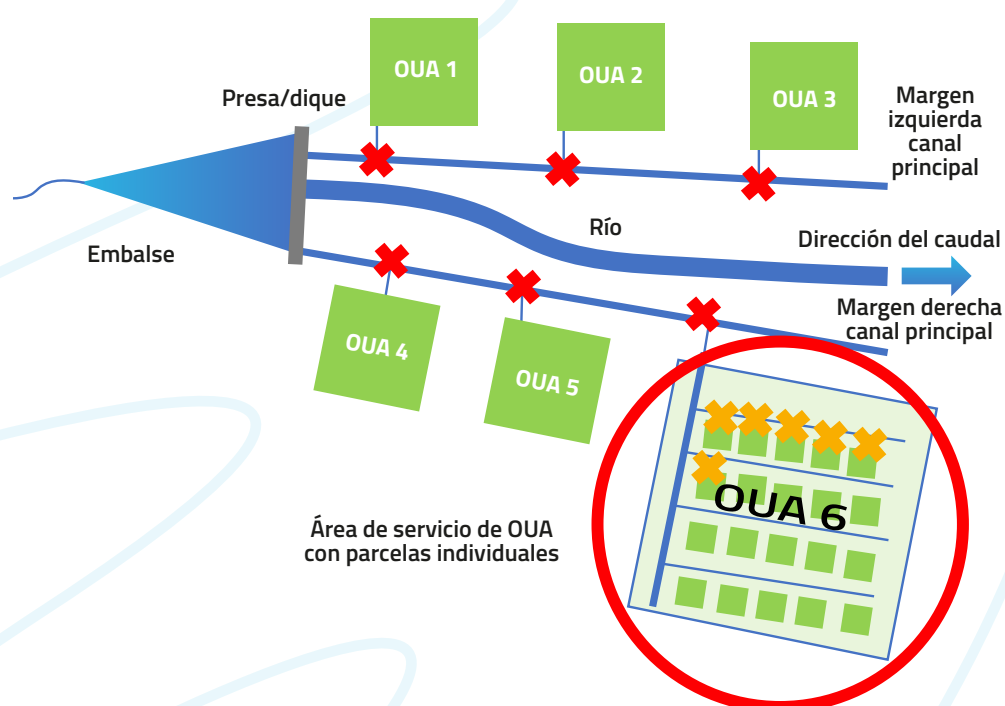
OUA 1

OUA 2

OUA 3

Presa/dique

Margen izquierda canal principal

Embalse

Río

Dirección del caudal

Margen derecha canal principal

OUA 4

OUA 5

OUA 6

Área de servicio de OUA con parcelas individuales